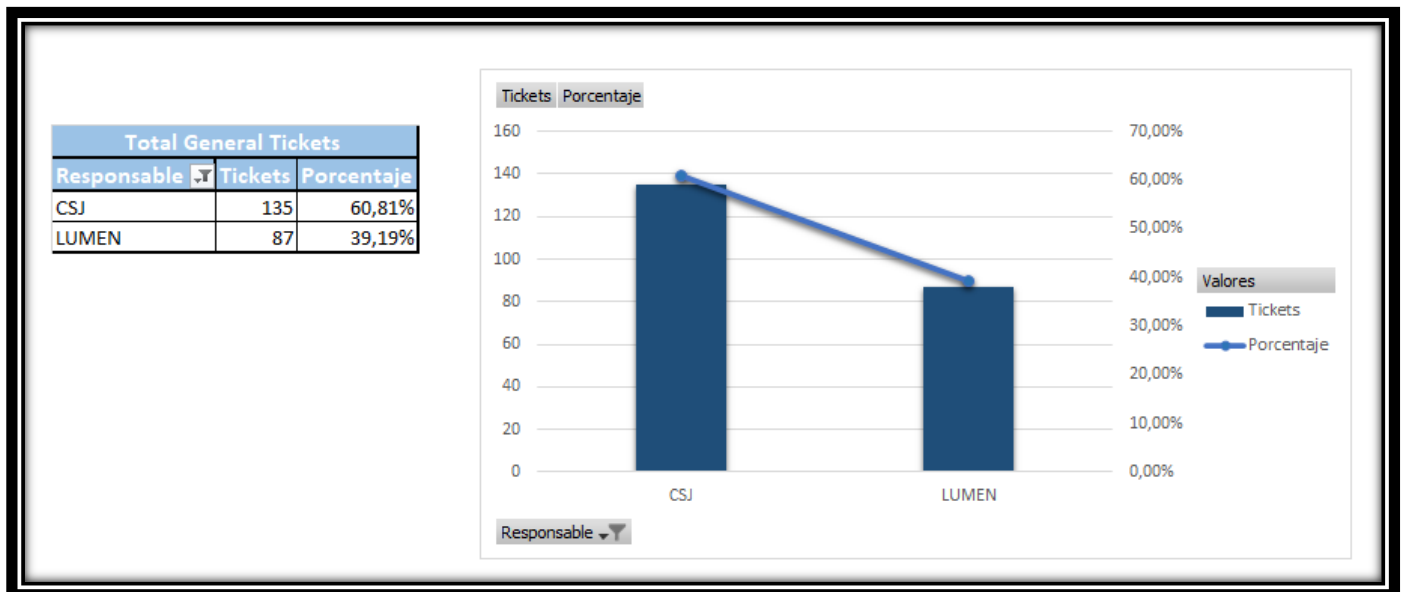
| Total General Tickets | | |
|---|---|---|
| Responsable | Tickets | Porcentaje |
| CSJ | 135 | 60,81% |
| LUMEN | 87 | 39,19% |

Tickets Porcentaje

160
140
120
100
80
60
40
20
0

70,00%
60,00%
50,00%
40,00%
30,00%
20,00%
10,00%
0,00%

CSJ
LUMEN

Valores
Tickets
Porcentaje

Responsable